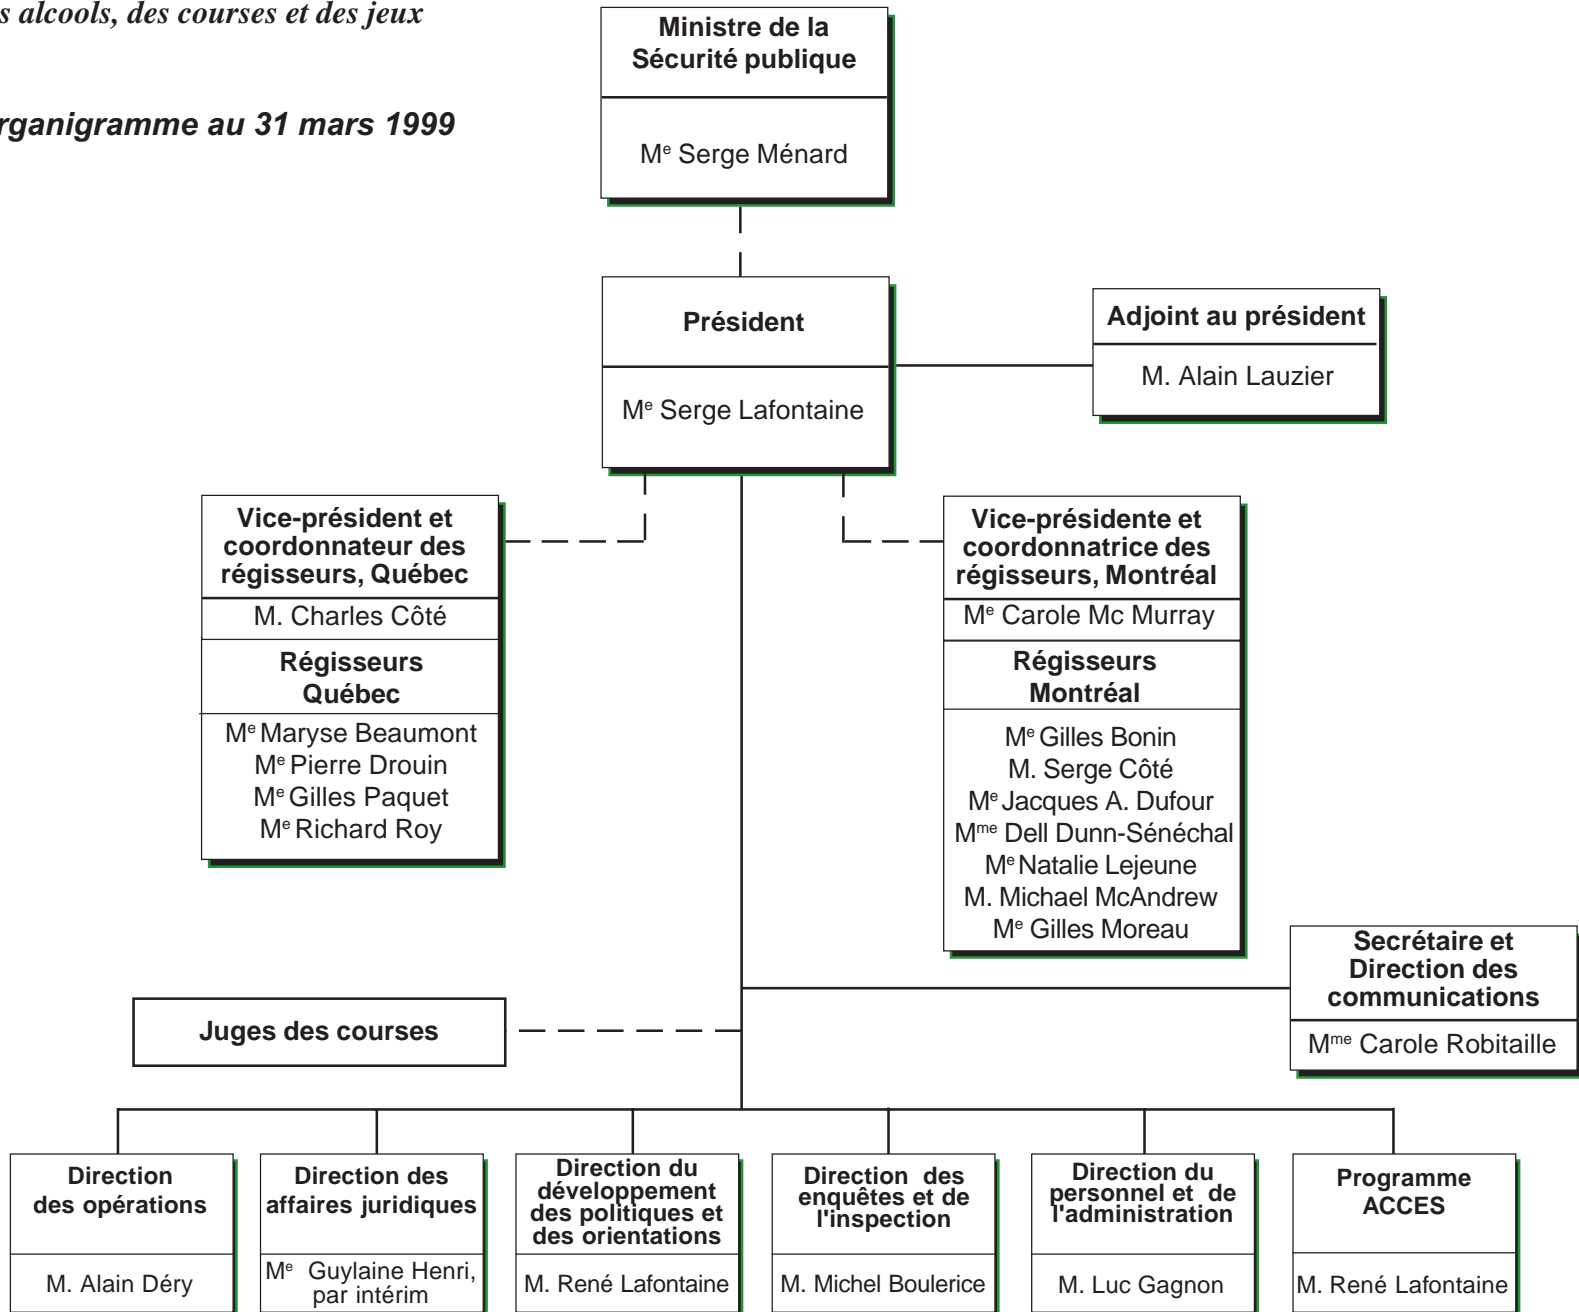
s alcools, des courses et des jeux

rganigramme au 31 mars 1999

Ministre de la Sécurité publique

M$^{e}$ Serge Ménard

Président

M$^{e}$ Serge Lafontaine

Adjoint au président

M. Alain Lauzier

Vice-président et coordonnateur des régisseurs, Québec

M. Charles Côté

Régisseurs Québec

M$^{e}$ Maryse Beaumont
M$^{e}$ Pierre Drouin
M$^{e}$ Gilles Paquet
M$^{e}$ Richard Roy

Vice-présidente et coordonnatrice des régisseurs, Montréal

M$^{e}$ Carole Mc Murray

Régisseurs Montréal

M$^{e}$ Gilles Bonin
M. Serge Côté
M$^{e}$ Jacques A. Dufour
M$^{me}$ Dell Dunn-Sénéchal
M$^{e}$ Natalie Lejeune
M. Michael McAndrew
M$^{e}$ Gilles Moreau

Secrétaire et Direction des communications

M$^{me}$ Carole Robitaille

Juges des courses

Direction des opérations

M. Alain Déry

Direction des affaires juridiques

M$^{e}$ Guylaine Henri, par intérim

Direction du développement des politiques et des orientations

M. René Lafontaine

Direction des enquêtes et de l'inspection

M. Michel Boulerice

Direction du personnel et de l'administration

M. Luc Gagnon

Programme ACCES

M. René Lafontaine